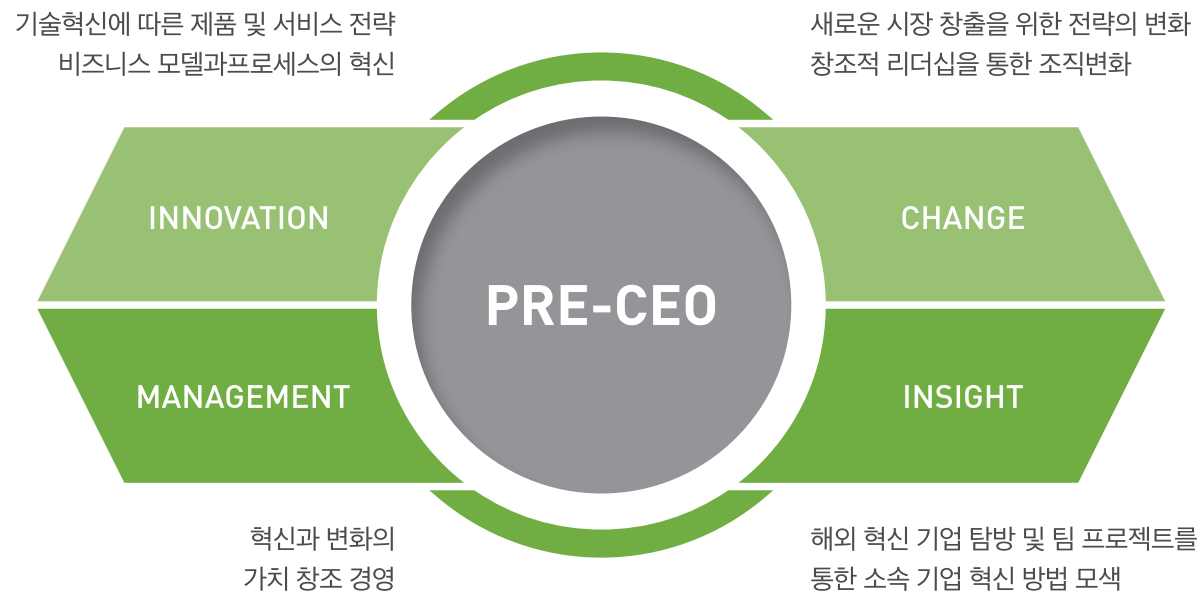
기술혁신에 따른 제품 및 서비스 전략
비즈니스 모델과프로세스의 혁신

새로운 시장 창출을 위한 전략의 변화
창조적 리더십을 통한 조직변화

INNOVATION

CHANGE

PRE-CEO

MANAGEMENT

INSIGHT

혁신과 변화의
가치 창조 경영

해외 혁신 기업 탐방 및 팀 프로젝트를
통한 소속 기업 혁신 방법 모색